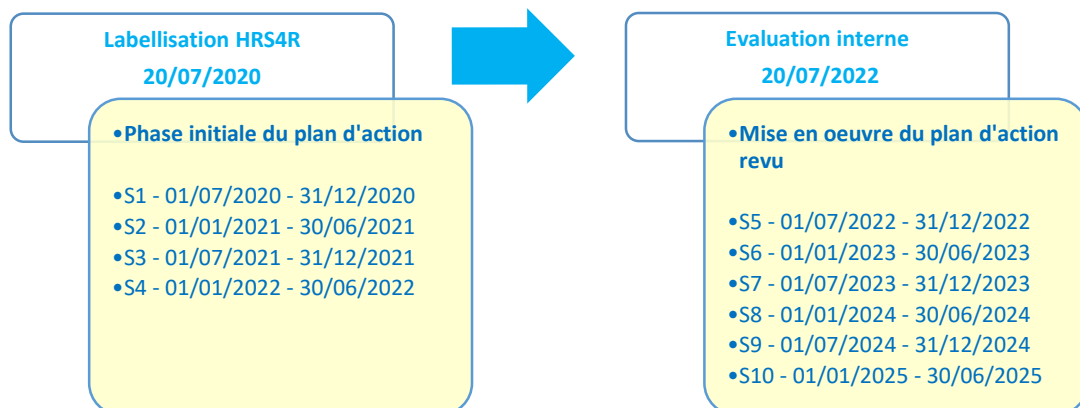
Labellisation HRS4R
20/07/2020

•Phase initiale du plan d'action

•S1 - 01/07/2020 - 31/12/2020
•S2 - 01/01/2021 - 30/06/2021
•S3 - 01/07/2021 - 31/12/2021
•S4 - 01/01/2022 - 30/06/2022

Evaluation interne
20/07/2022

•Mise en oeuvre du plan d'action revu

•S5 - 01/07/2022 - 31/12/2022
•S6 - 01/01/2023 - 30/06/2023
•S7 - 01/07/2023 - 31/12/2023
•S8 - 01/01/2024 - 30/06/2024
•S9 - 01/07/2024 - 31/12/2024
•S10 - 01/01/2025 - 30/06/2025